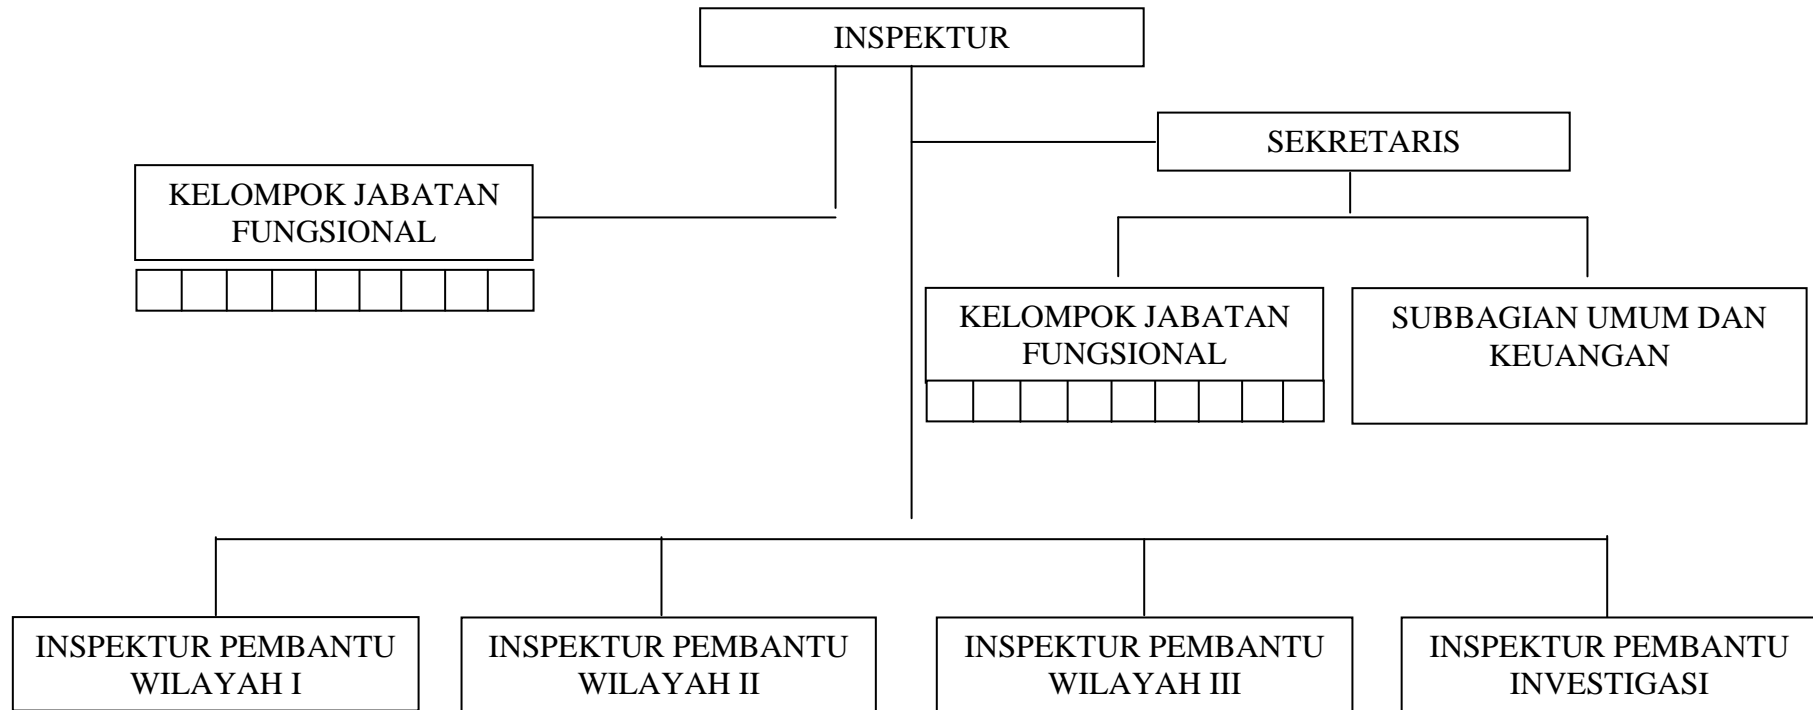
INSPEKTUR

SEKRETARIS

KELOMPOK JABATAN FUNGSIONAL

KELOMPOK JABATAN FUNGSIONAL

SUBBAGIAN UMUM DAN KEUANGAN

INSPEKTUR PEMBANTU WILAYAH I

INSPEKTUR PEMBANTU WILAYAH II

INSPEKTUR PEMBANTU WILAYAH III

INSPEKTUR PEMBANTU INVESTIGASI